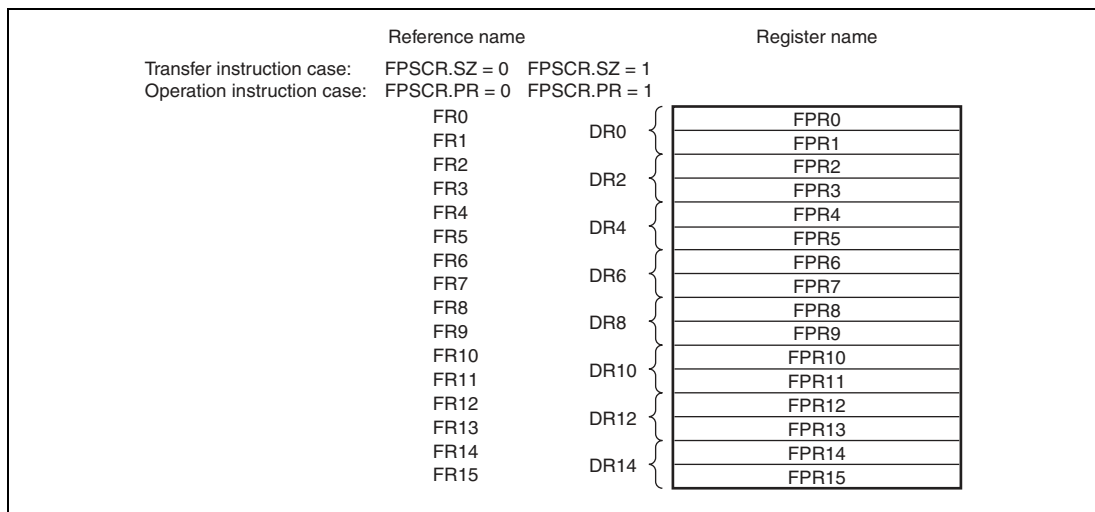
Reference name

Register name

Transfer instruction case: FPSCR.SZ = 0 FPSCR.SZ = 1
Operation instruction case: FPSCR.PR = 0 FPSCR.PR = 1

| Reference name (FPSCR.SZ = 0 / FPSCR.PR = 0) | Reference name (FPSCR.SZ = 1 / FPSCR.PR = 1) | Register name |
|---|---|---|
| FR0 | DR0 | FPR0 |
| FR1 | | FPR1 |
| FR2 | DR2 | FPR2 |
| FR3 | | FPR3 |
| FR4 | DR4 | FPR4 |
| FR5 | | FPR5 |
| FR6 | DR6 | FPR6 |
| FR7 | | FPR7 |
| FR8 | DR8 | FPR8 |
| FR9 | | FPR9 |
| FR10 | DR10 | FPR10 |
| FR11 | | FPR11 |
| FR12 | DR12 | FPR12 |
| FR13 | | FPR13 |
| FR14 | DR14 | FPR14 |
| FR15 | | FPR15 |